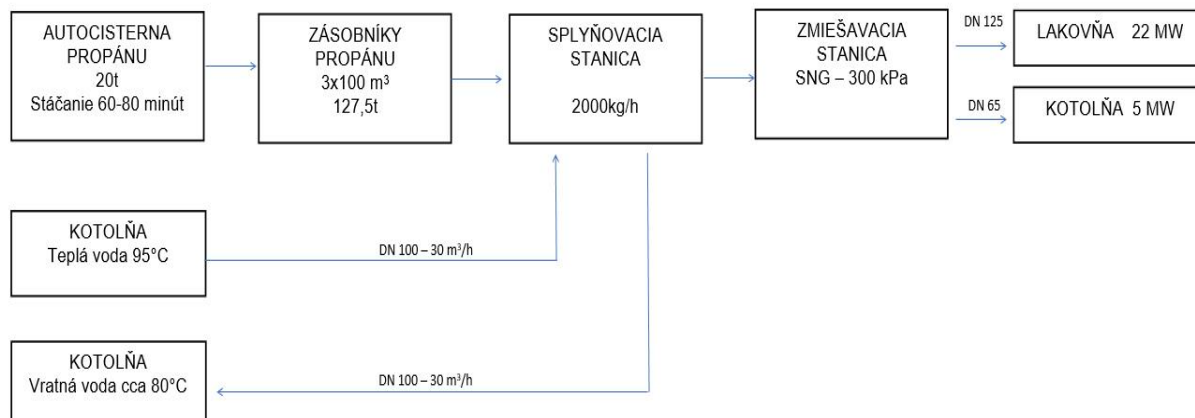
AUTOCISTERNA PROPÁNU
20t
Stáčanie 60-80 minút

ZÁSOBNÍKY PROPÁNU
3x100 m³
127,5t

SPLYŇOVACIA STANICA

2000kg/h

ZMIEŠAVACIA STANICA
SNG – 300 kPa

DN 125

LAKOVŇA 22 MW

DN 65

KOTOLŇA 5 MW

KOTOLŇA
Teplá voda 95°C

DN 100 – 30 m³/h

KOTOLŇA
Vratná voda cca 80°C

DN 100 – 30 m³/h